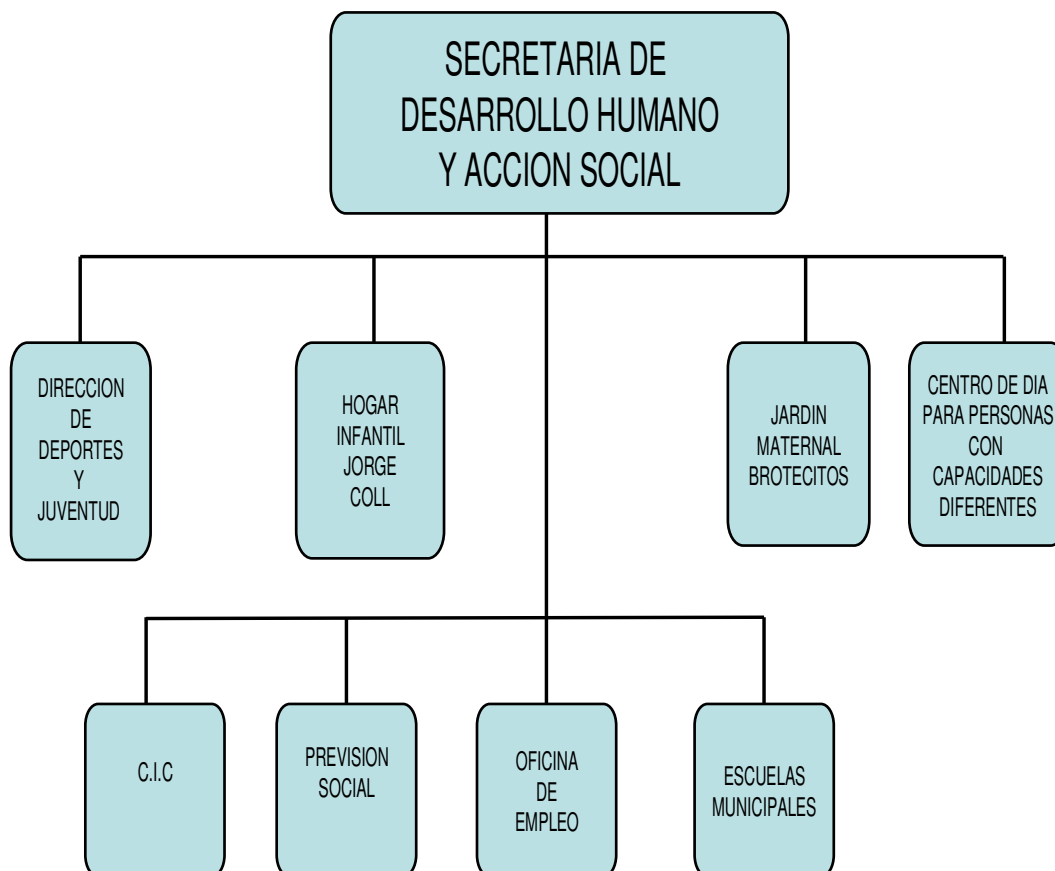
SECRETARIA DE DESARROLLO HUMANO Y ACCION SOCIAL

DIRECCION DE DEPORTES Y JUVENTUD

HOGAR INFANTIL JORGE COLL

JARDIN MATERNAL BROTECITOS

CENTRO DE DIA PARA PERSONAS CON CAPACIDADES DIFERENTES

C.I.C

PREVISION SOCIAL

OFICINA DE EMPLEO

ESCUELAS MUNICIPALES